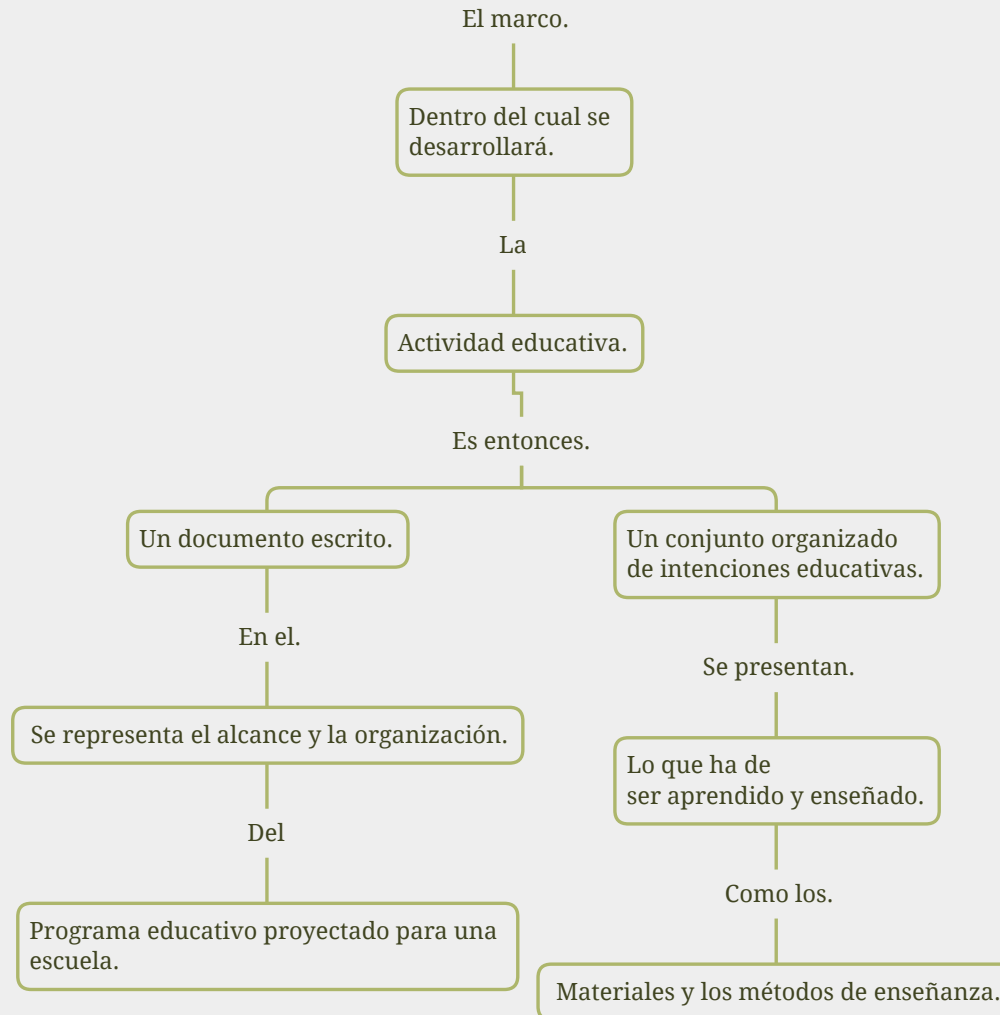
El marco.

Dentro del cual se desarrollará.

La

Actividad educativa.

Es entonces.

Un documento escrito.

En el.

Se representa el alcance y la organización.

Del

Programa educativo proyectado para una escuela.

Un conjunto organizado de intenciones educativas.

Se presentan.

Lo que ha de ser aprendido y enseñado.

Como los.

Materiales y los métodos de enseñanza.